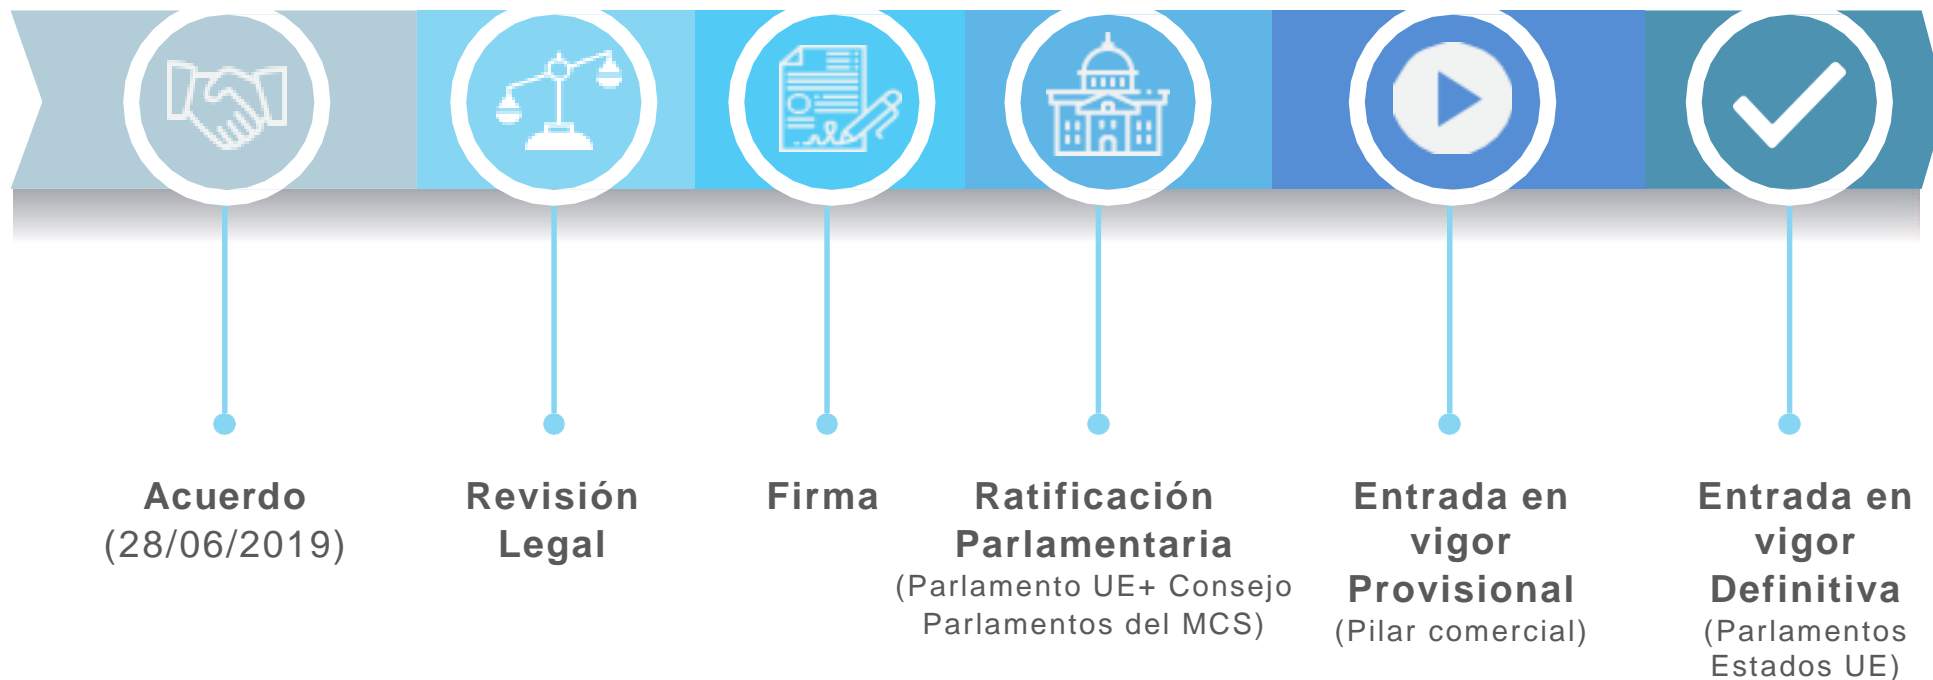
Acuerdo
(28/06/2019)

Revisión Legal

Firma

Ratificación Parlamentaria
(Parlamento UE+ Consejo Parlamentos del MCS)

Entrada en vigor Provisional
(Pilar comercial)

Entrada en vigor Definitiva
(Parlamentos Estados UE)